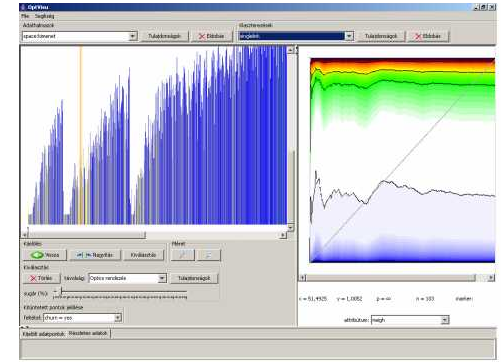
OptVisu
File Segítség
Adatfolyamok
space-bimenet
Tulajdonságok
Eldobás
Illesztmények
ténylelek
Tulajdonságok
Eldobás
Kijelölés
Vissza
Nagyítás
Kiválasztás
Pillérek
Kiválasztás
Törlés
Távolság:
Optics rendezés
Tulajdonságok
Augle (%):
Kiszámolt pontok jelölése
Feltétel:
churn == yes
x = 51,4925
y = 1,0052
p = -∞
n = 103
stacker:
attribútum:
weigh
Kijelölt adatpontok
Részletes adatok